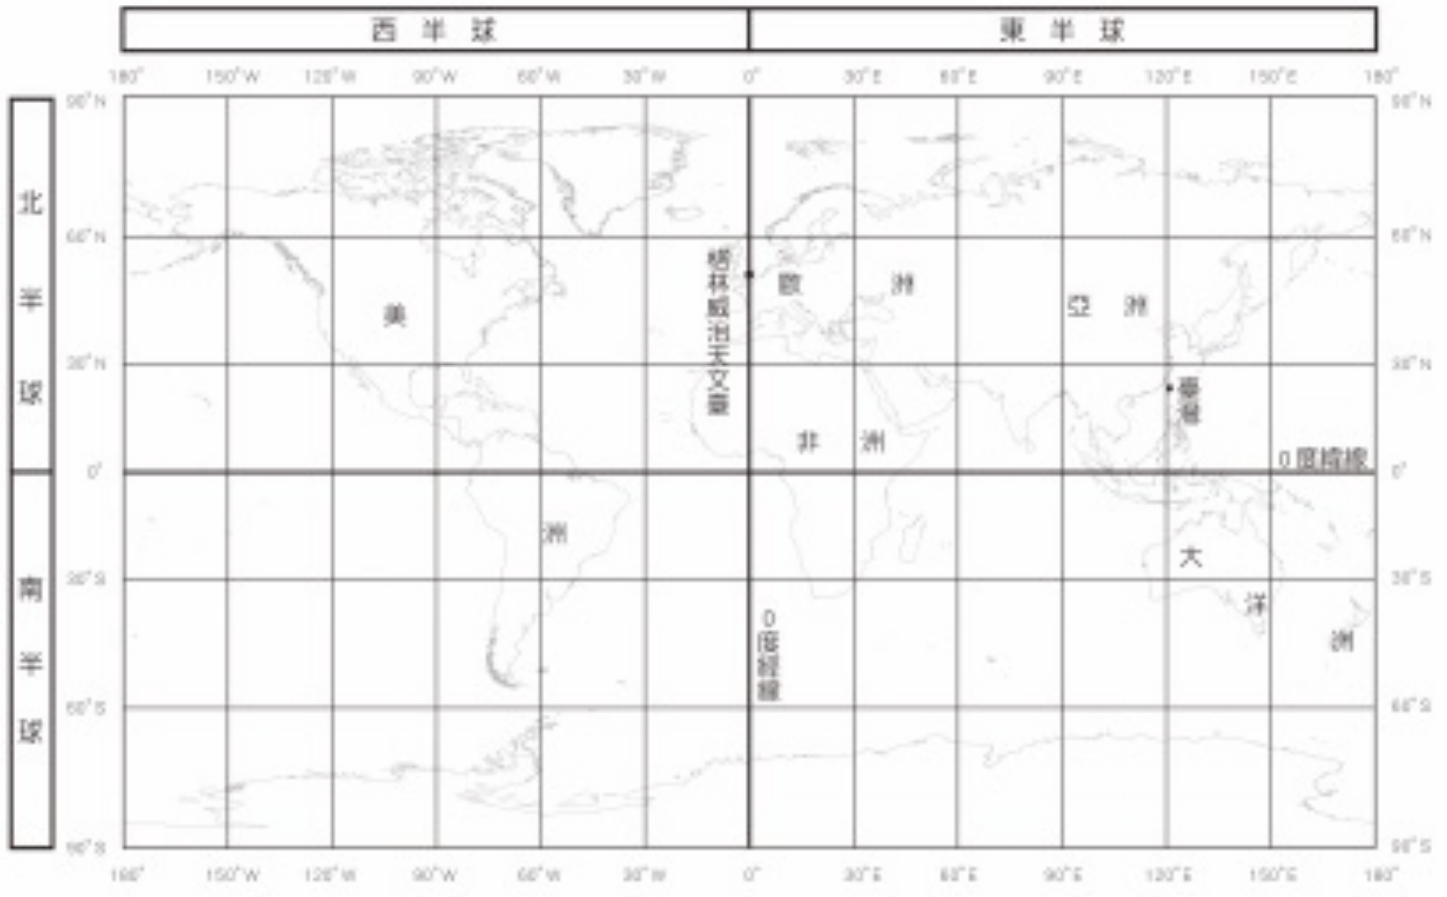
西半球 東半球

180° 150°W 120°W 90°W 60°W 30°W 0° 30°E 60°E 90°E 120°E 150°E 180°

90°N
60°N
30°N
0°
30°S
60°S
90°S

北半球

南半球

格林威治天文臺

歐 洲

亞 洲

美

洲

非 洲

臺灣

0度緯線

0度經線

大

洋

洲

90°N
60°N
30°N
0°
30°S
60°S
90°S

180° 150°W 120°W 90°W 60°W 30°W 0° 30°E 60°E 90°E 120°E 150°E 180°